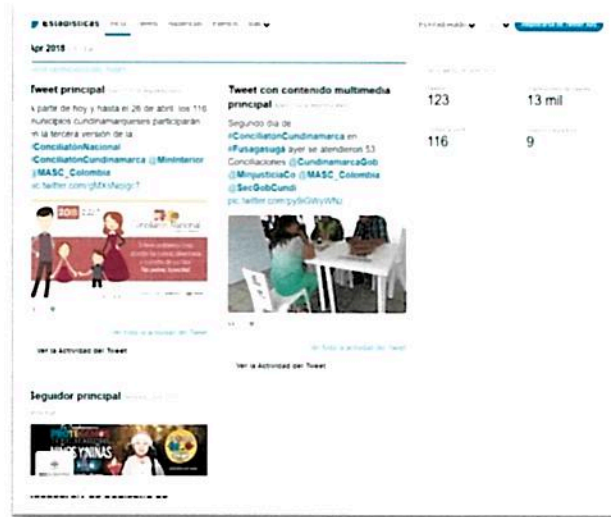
Estadísticas Inicio Tweets Audiencias Eventos Más

Apr 2018

Tweet principal

A partir de hoy y hasta el 26 de abril, los 116 municipios cundinamarqueses participarán en la tercera versión de la #ConciliatónNacional #ConciliatónCundinamarca @MinInterior @MASC_Colombia pic.twitter.com/gMXNcigr7

Ver la Actividad del Tweet

Tweet con contenido multimedia principal

Segundo día de #ConciliatónCundinamarca en #Fusagasugá ayer se atendieron 53 Conciliaciones @CundinamarcaGob @MinjusticiaCo @MASC_Colombia @SecGobCundi pic.twitter.com/py9iGWyWNu

Ver la Actividad del Tweet

123

13 mil

116

9

Seguidor principal

NIÑOS Y NIÑAS